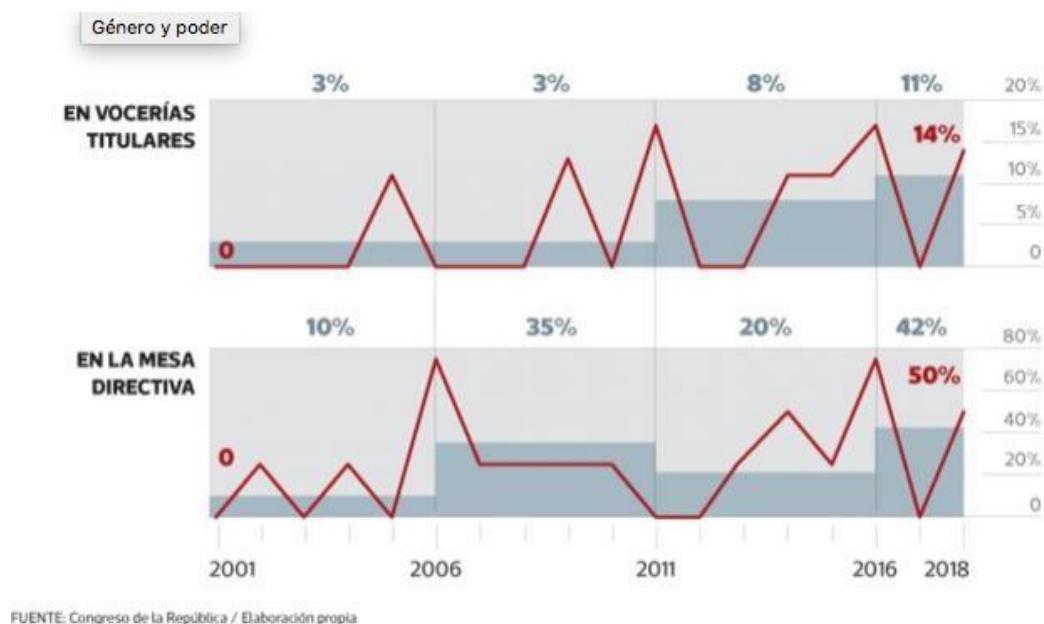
Género y poder

EN VOCERÍAS TITULARES

3% 3% 8% 11%

20%
15%
10%
5%
0

0
14%

EN LA MESA DIRECTIVA

10% 35% 20% 42%

80%
60%
40%
20%
0

0
50%

2001 2006 2011 2016 2018

FUENTE: Congreso de la República / Elaboración propia